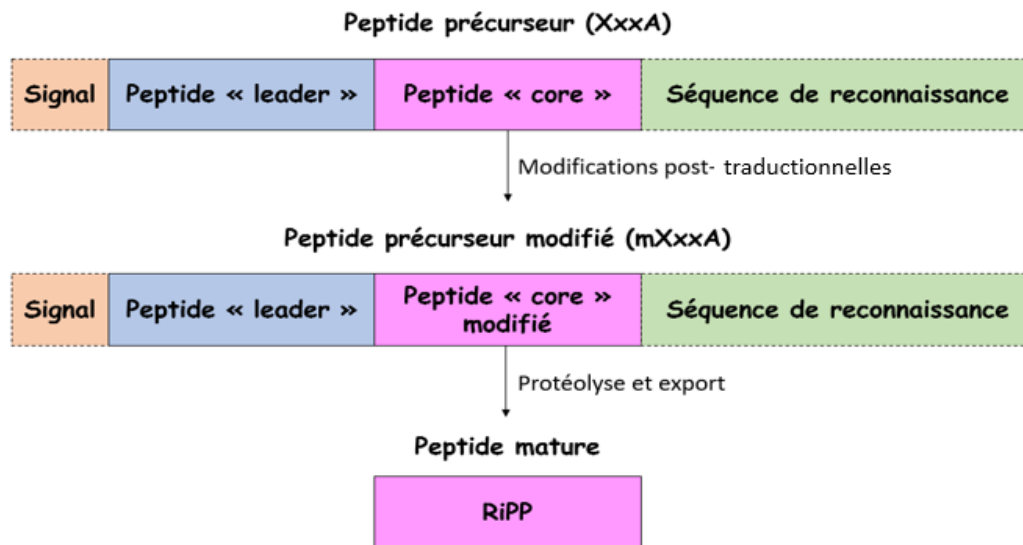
Peptide précurseur (XxxA)

| Signal | Peptide « leader » | Peptide « core » | Séquence de reconnaissance |
|---|---|---|---|

Modifications post- traductionnelles

Peptide précurseur modifié (mXxxA)

| Signal | Peptide « leader » | Peptide « core » modifié | Séquence de reconnaissance |
|---|---|---|---|

Protéolyse et export

Peptide mature

RiPP